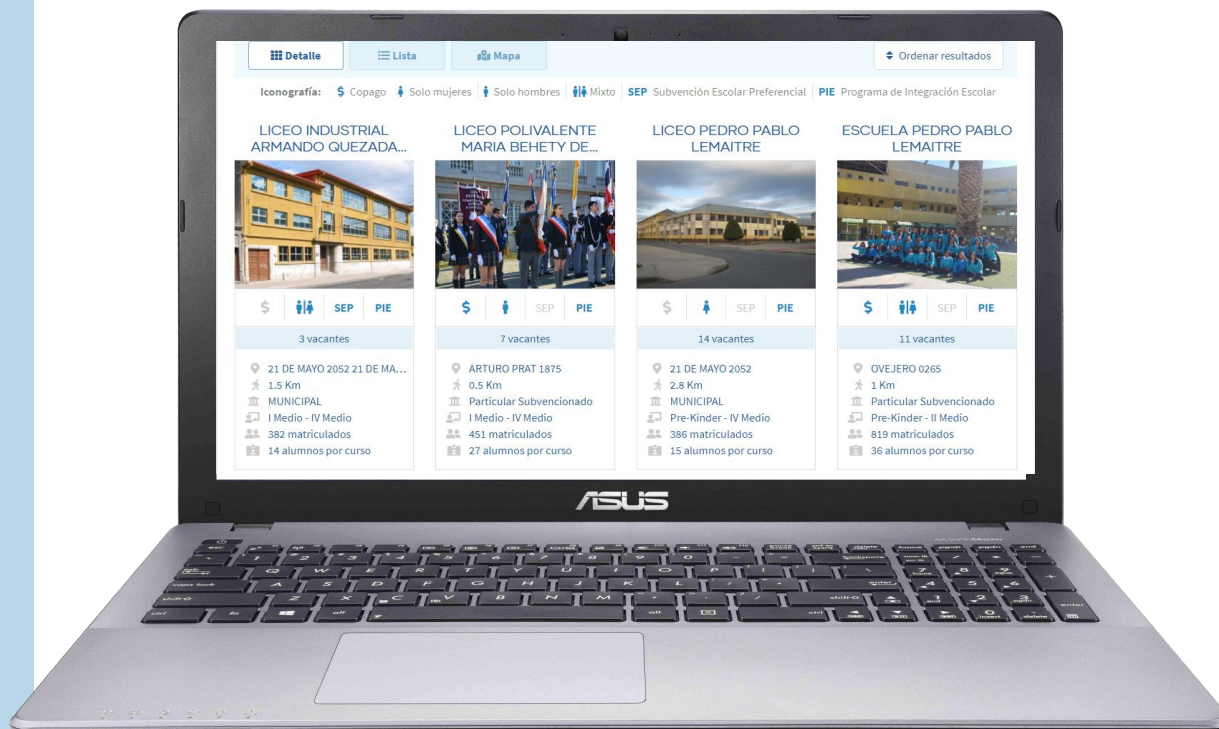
Detalle | Lista | Mapa | Ordenar resultados

Iconografía: $ Copago | Solo mujeres | Solo hombres | Mixto | SEP Subvención Escolar Preferencial | PIE Programa de Integración Escolar

LICEO INDUSTRIAL ARMANDO QUEZADA...

$ SEP PIE

3 vacantes

21 DE MAYO 2052 21 DE MA...
1.5 Km
MUNICIPAL
I Medio - IV Medio
382 matriculados
14 alumnos por curso

LICEO POLIVALENTE MARIA BEHETY DE...

$ SEP PIE

7 vacantes

ARTURO PRAT 1875
0.5 Km
Particular Subvencionado
I Medio - IV Medio
451 matriculados
27 alumnos por curso

LICEO PEDRO PABLO LEMAITRE

$ SEP PIE

14 vacantes

21 DE MAYO 2052
2.8 Km
MUNICIPAL
Pre-Kinder - IV Medio
386 matriculados
15 alumnos por curso

ESCUELA PEDRO PABLO LEMAITRE

$ SEP PIE

11 vacantes

OVEJERO 0265
1 Km
Particular Subvencionado
Pre-Kinder - II Medio
819 matriculados
36 alumnos por curso

ASUS